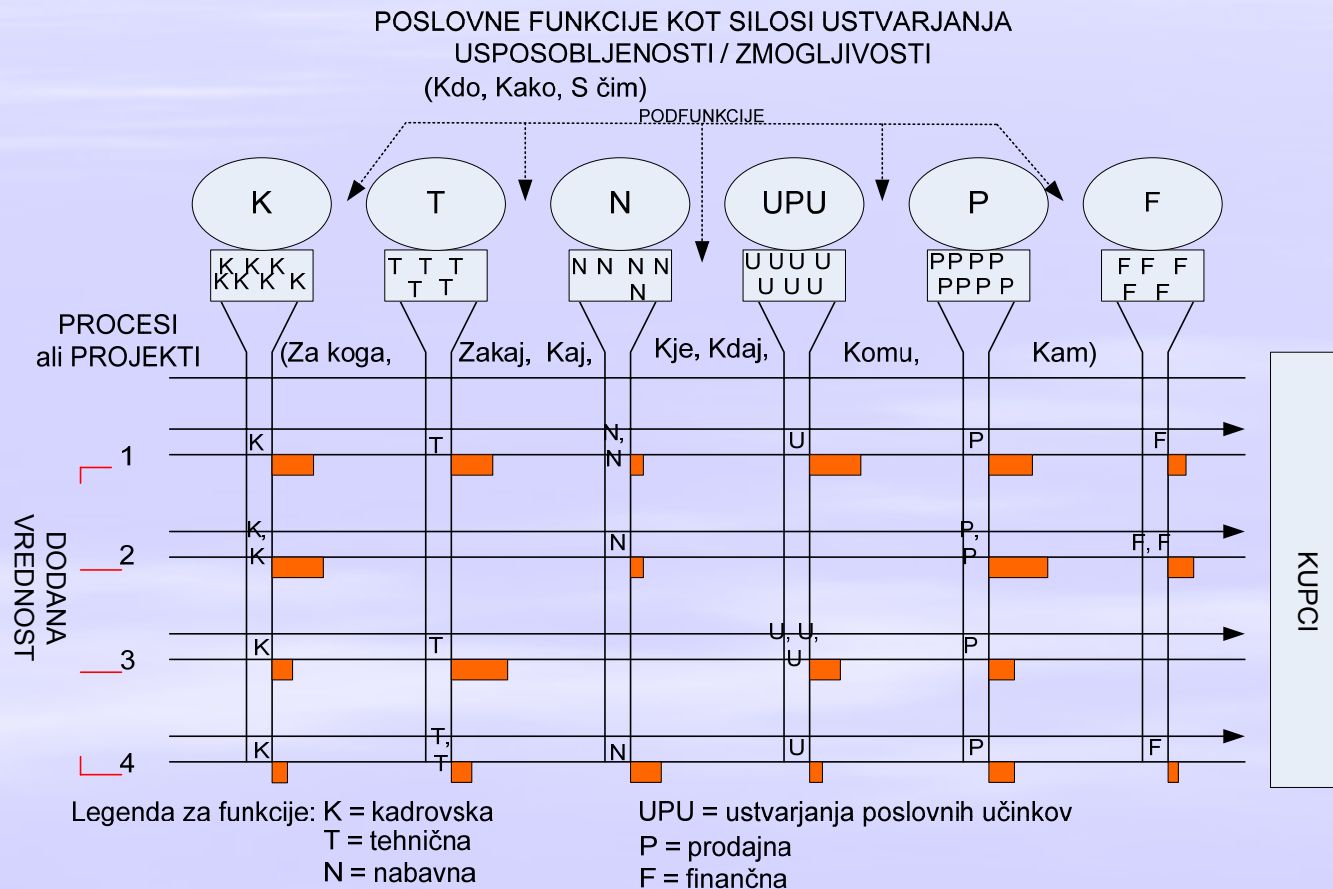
POSLOVNE FUNKCIJE KOT SILOSI USTVARJANJA USPOSOBLJENOSTI / ZMOGLJIVOSTI
(Kdo, Kako, S čim)

PODFUNKCIJE

K
T
N
UPU
P
F

K K K
K K K K

T T T
T T

N N N N
N

U U U U
U U U

P P P P
P P P P

F F F
F F

PROCESI ali PROJEKTI

(Za koga, Zakaj, Kaj, Kje, Kdaj, Komu, Kam)

DODANA VREDNOST

1
K T N, N U P F

2
K, K N P, P F, F

3
K T U, U, U P

4
K T, T N U P F

KUPCI

Legenda za funkcije: K = kadrovska
T = tehnična
N = nabavna

UPU = ustvarjanja poslovnih učinkov
P = prodajna
F = finančna